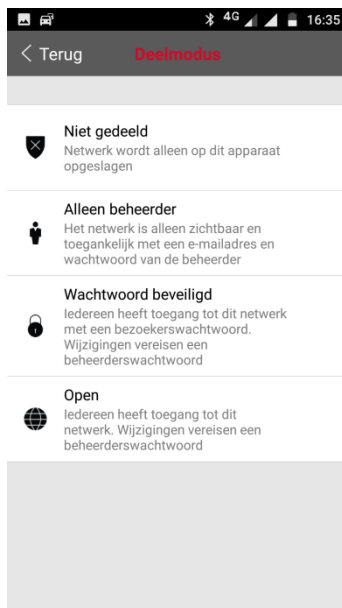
4G 16:35

< Terug Deelmodus

Niet gedeeld
Netwerk wordt alleen op dit apparaat opgeslagen

Alleen beheerder
Het netwerk is alleen zichtbaar en toegankelijk met een e-mailadres en wachtwoord van de beheerder

Wachtwoord beveiligd
Iedereen heeft toegang tot dit netwerk met een bezoekerswachtwoord. Wijzigingen vereisen een beheerderswachtwoord

Open
Iedereen heeft toegang tot dit netwerk. Wijzigingen vereisen een beheerderswachtwoord